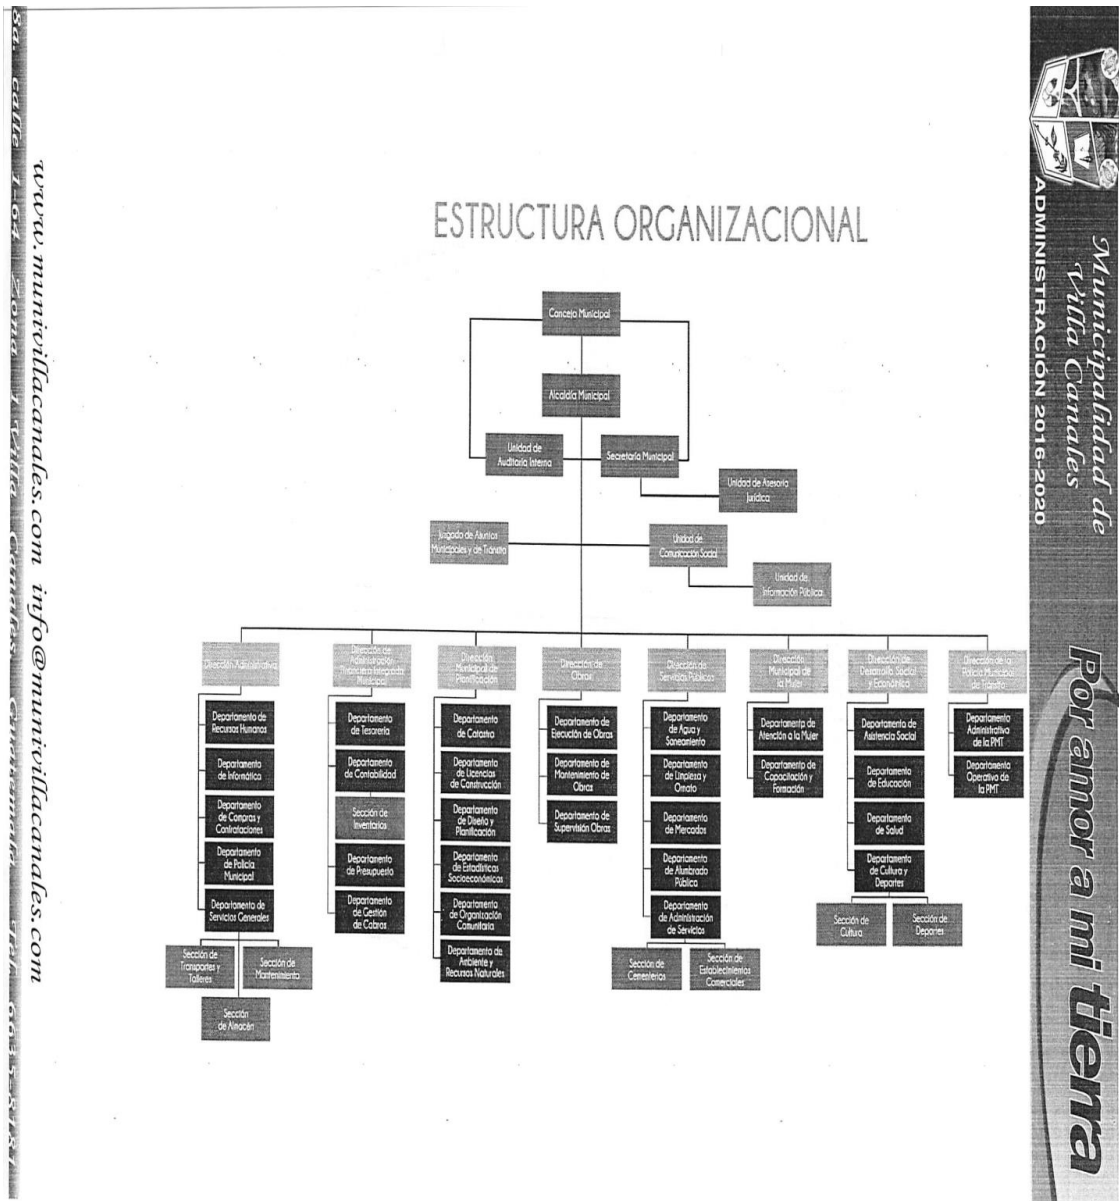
Municipalidad de Villa Canales
ADMINISTRACIÓN 2016-2020

Por amor a mi tierra

ESTRUCTURA ORGANIZACIONAL

Concejo Municipal

Alcaldía Municipal

Unidad de Auditoría Interna

Secretaría Municipal

Unidad de Asesoría Jurídica

Juzgado de Asuntos Municipales y de Tránsito

Unidad de Comunicación Social

Unidad de Información Pública

Dirección Administrativa
Departamento de Recursos Humanos
Departamento de Informática
Departamento de Compras y Contrataciones
Departamento de Policía Municipal
Departamento de Servicios Generales
Sección de Transportes y Talleres
Sección de Mantenimiento
Sección de Almacén

Dirección de Administración Financiera Integrada Municipal
Departamento de Tesorería
Departamento de Contabilidad
Sección de Inventarios
Departamento de Presupuesto
Departamento de Gestión de Cobros

Dirección Municipal de Planificación
Departamento de Catastro
Departamento de Licencias de Construcción
Departamento de Diseño y Planificación
Departamento de Estadísticas Socioeconómicas
Departamento de Organización Comunitaria
Departamento de Ambiente y Recursos Naturales

Dirección de Obras
Departamento de Ejecución de Obras
Departamento de Mantenimiento de Obras
Departamento de Supervisión Obras

Dirección de Servicios Públicos
Departamento de Agua y Saneamiento
Departamento de Limpieza y Ornato
Departamento de Mercados
Departamento de Alumbrado Público
Departamento de Administración de Servicios
Sección de Cementerios
Sección de Establecimientos Comerciales

Dirección Municipal de la Mujer
Departamento de Atención a la Mujer
Departamento de Capacitación y Formación

Dirección de Desarrollo Social y Económico
Departamento de Asistencia Social
Departamento de Educación
Departamento de Salud
Departamento de Cultura y Deportes
Sección de Cultura
Sección de Deportes

Dirección de la Policía Municipal de Tránsito
Departamento Administrativo de la PMT
Departamento Operativo de la PMT

www.munivillacanales.com info@munivillacanales.com
8a. calle 1-64 Zona 1 Villa Canales, Guatemala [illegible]